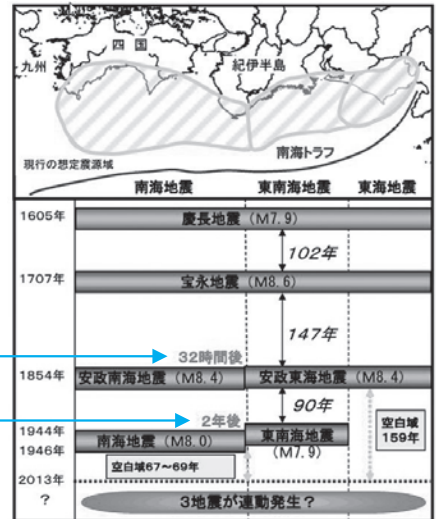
四国
九州
紀伊半島
現行の想定震源域
南海トラフ

南海地震
東南海地震
東海地震

1605年
慶長地震（M7.9）
102年
1707年
宝永地震（M8.6）
147年
32時間後
1854年
安政南海地震（M8.4）
安政東海地震（M8.4）
90年
2年後
1944年
1946年
南海地震（M8.0）
東南海地震（M7.9）
空白域 159年
空白域67～69年
2013年
？
3地震が連動発生？